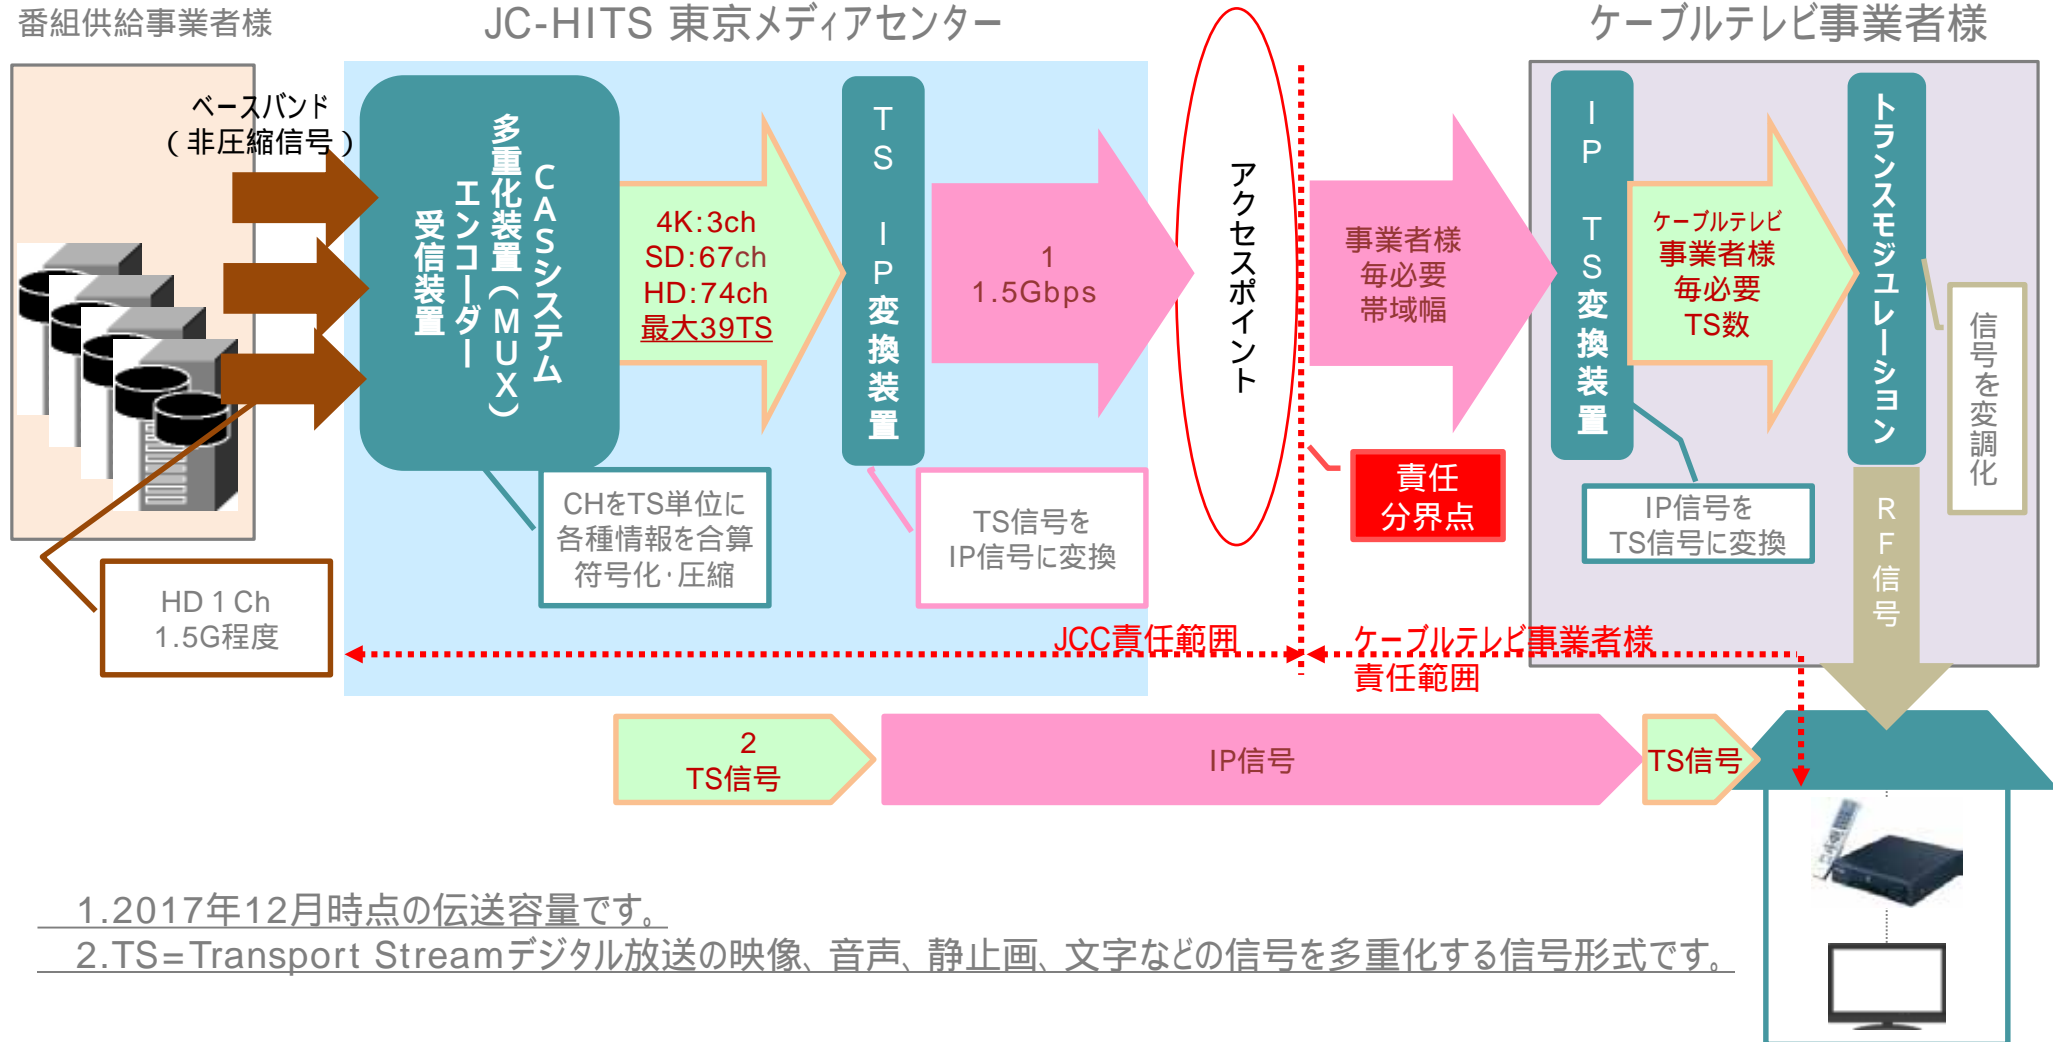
番組供給事業者様

JC-HITS 東京メディアセンター

ケーブルテレビ事業者様

ベースバンド
（非圧縮信号）

受信装置
エンコーダー
多重化装置（MUX）
CASシステム

4K:3ch
SD:67ch
HD:74ch
最大39TS

TS IP変換装置

1
1.5Gbps

アクセスポイント

事業者様
毎必要
帯域幅

IP TS変換装置

ケーブルテレビ
事業者様
毎必要
TS数

トランスモジュレーション

信号を変調化

HD 1 Ch
1.5G程度

CHをTS単位に
各種情報を合算
符号化･圧縮

TS信号を
IP信号に変換

責任
分界点

IP信号を
TS信号に変換

RF信号

JCC責任範囲

ケーブルテレビ事業者様
責任範囲

2
TS信号

IP信号

TS信号

1.2017年12月時点の伝送容量です。
2.TS=Transport Streamデジタル放送の映像、音声、静止画、文字などの信号を多重化する信号形式です。